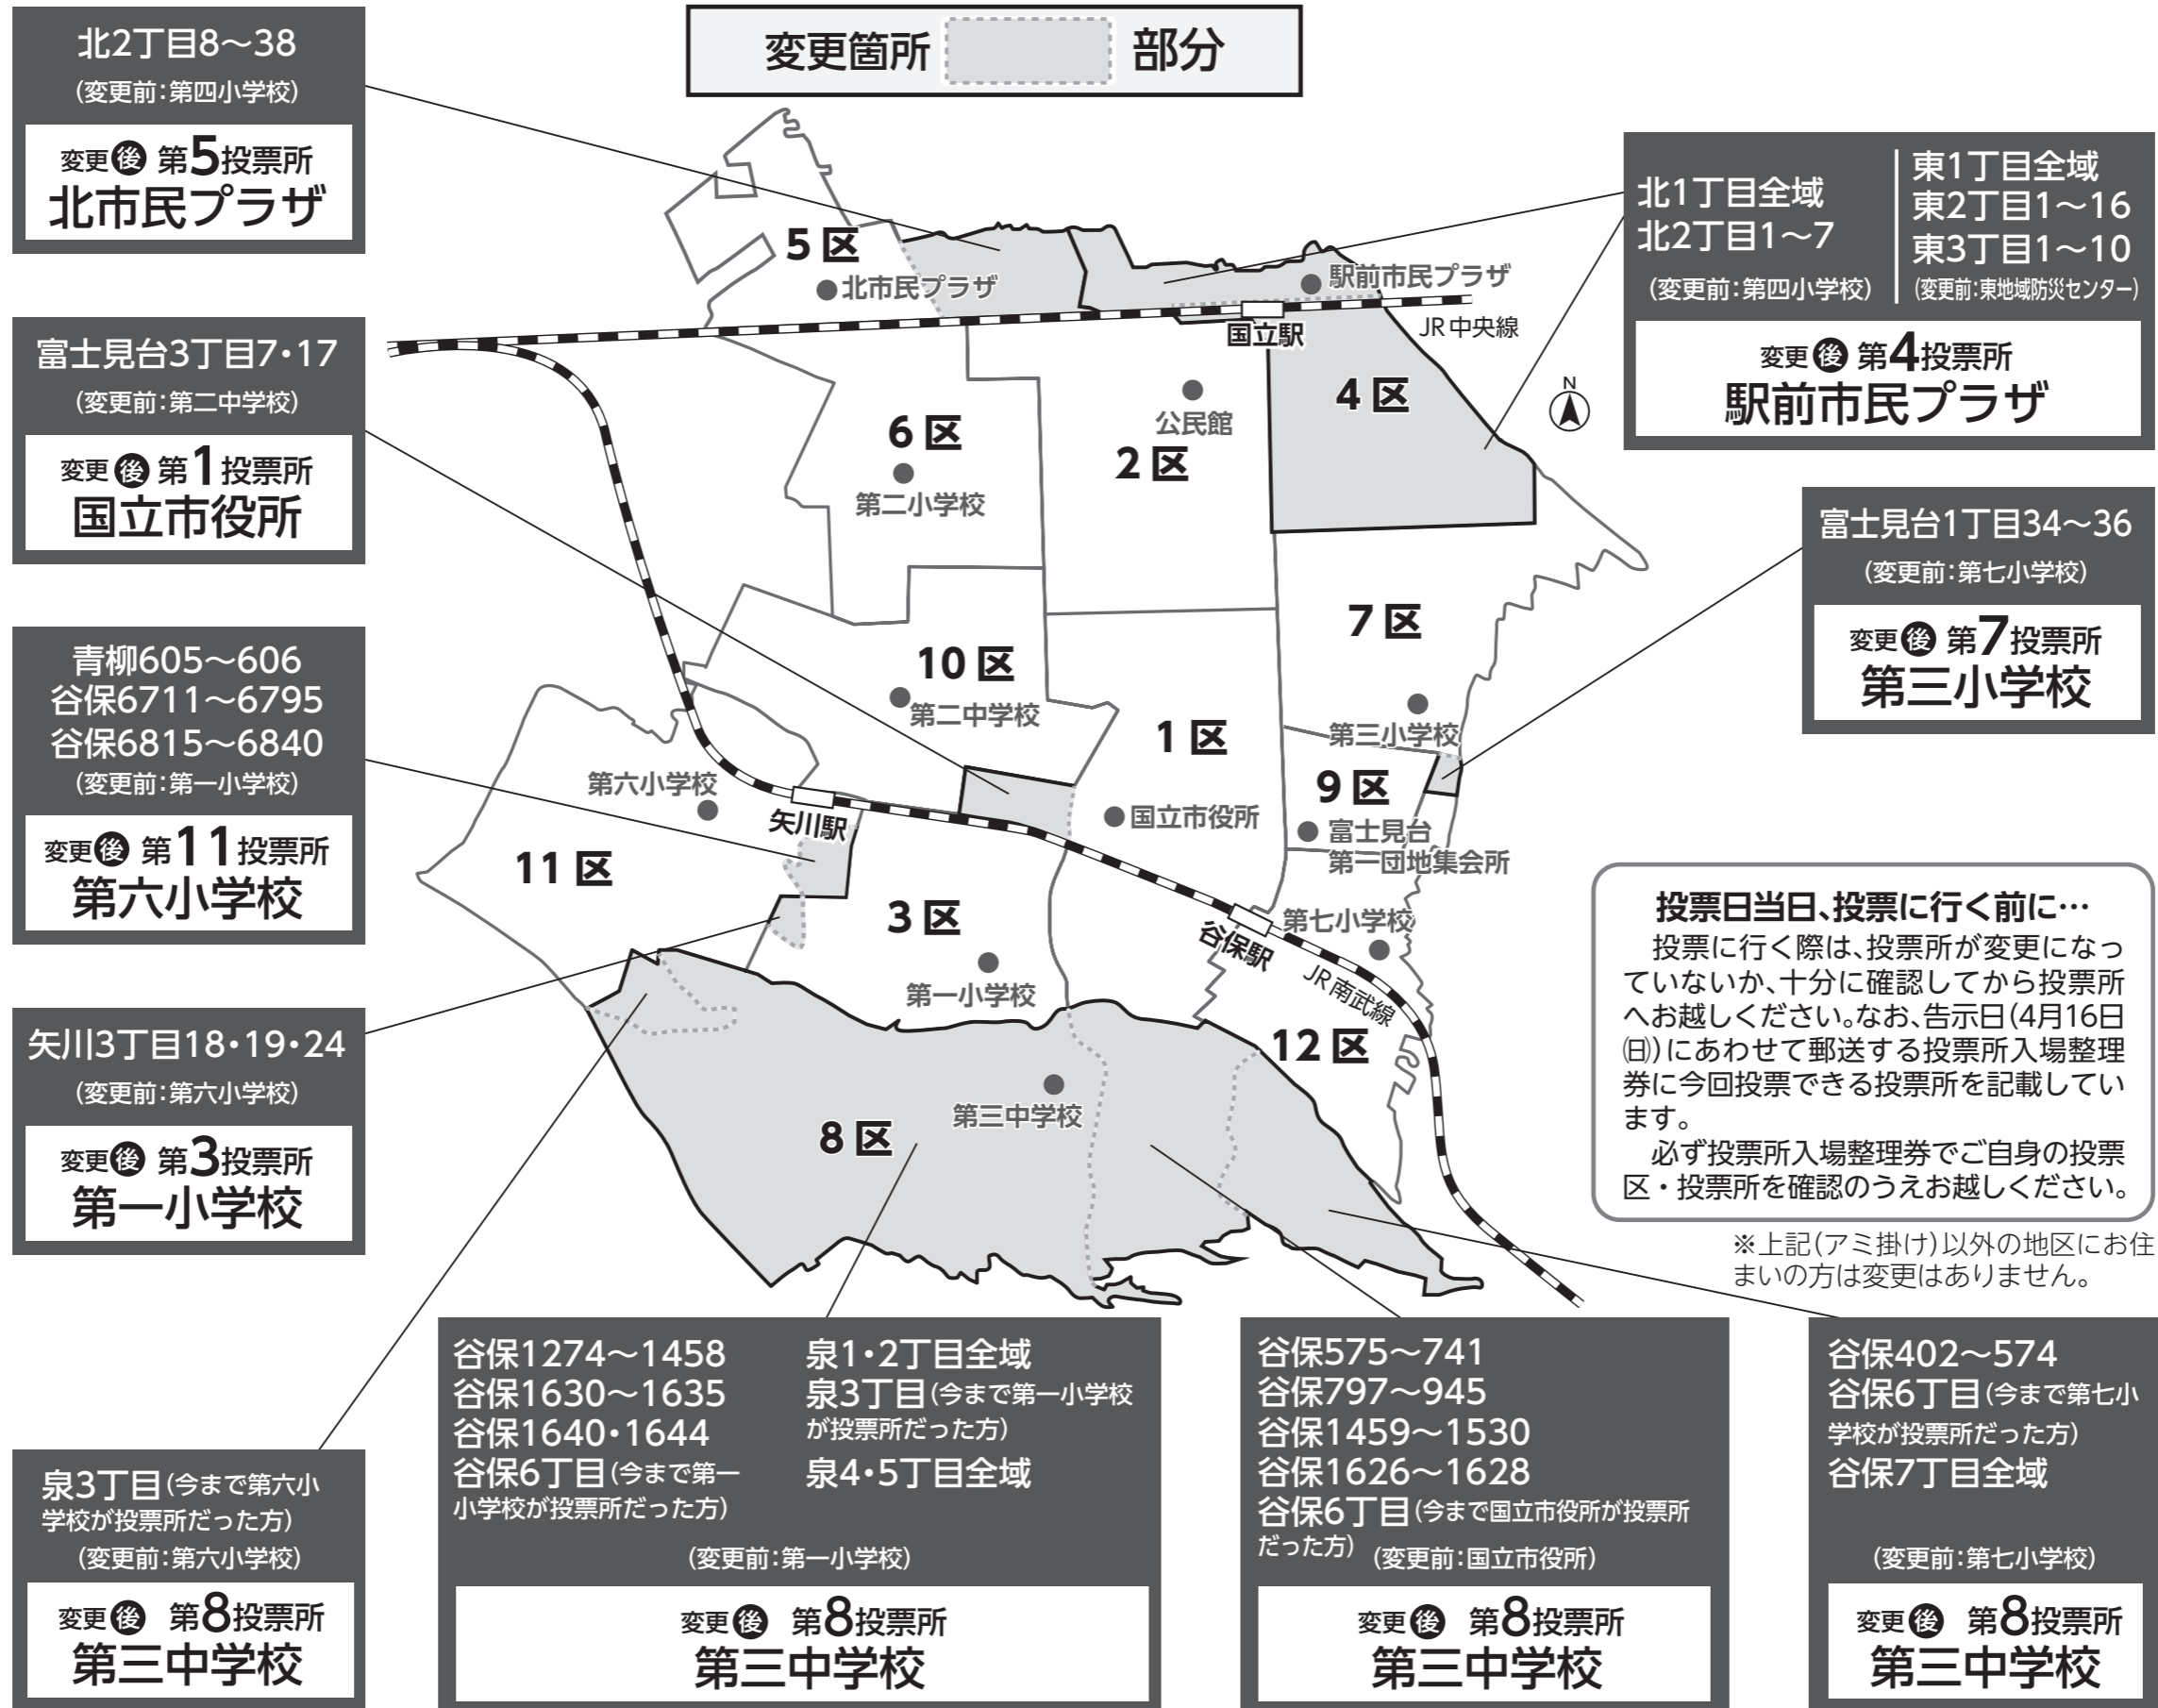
変更箇所　部分

北2丁目8～38
(変更前:第四小学校)
変更後 第5投票所
北市民プラザ

富士見台3丁目7・17
(変更前:第二中学校)
変更後 第1投票所
国立市役所

青柳605～606
谷保6711～6795
谷保6815～6840
(変更前:第一小学校)
変更後 第11投票所
第六小学校

矢川3丁目18・19・24
(変更前:第六小学校)
変更後 第3投票所
第一小学校

泉3丁目(今まで第六小学校が投票所だった方)
(変更前:第六小学校)
変更後 第8投票所
第三中学校

北1丁目全域
北2丁目1～7
(変更前:第四小学校)

東1丁目全域
東2丁目1～16
東3丁目1～10
(変更前:東地域防災センター)

変更後 第4投票所
駅前市民プラザ

富士見台1丁目34～36
(変更前:第七小学校)
変更後 第7投票所
第三小学校

5区
北市民プラザ
駅前市民プラザ
国立駅
JR中央線
4区
公民館
2区
6区
第二小学校
7区
10区
第二中学校
1区
第三小学校
9区
第六小学校
矢川駅
国立市役所
富士見台第一団地集会所
11区
3区
第七小学校
谷保駅
JR南武線
第一小学校
12区
第三中学校
8区

投票日当日、投票に行く前に…
投票に行く際は、投票所が変更になっていないか、十分に確認してから投票所へお越しください。なお、告示日(4月16日㈰)にあわせて郵送する投票所入場整理券に今回投票できる投票所を記載しています。
必ず投票所入場整理券でご自身の投票区・投票所を確認のうえお越しください。

※上記(アミ掛け)以外の地区にお住まいの方は変更はありません。

谷保1274～1458
谷保1630～1635
谷保1640・1644
谷保6丁目(今まで第一小学校が投票所だった方)
泉1・2丁目全域
泉3丁目(今まで第一小学校が投票所だった方)
泉4・5丁目全域
(変更前:第一小学校)
変更後 第8投票所
第三中学校

谷保575～741
谷保797～945
谷保1459～1530
谷保1626～1628
谷保6丁目(今まで国立市役所が投票所だった方)
(変更前:国立市役所)
変更後 第8投票所
第三中学校

谷保402～574
谷保6丁目(今まで第七小学校が投票所だった方)
谷保7丁目全域
(変更前:第七小学校)
変更後 第8投票所
第三中学校